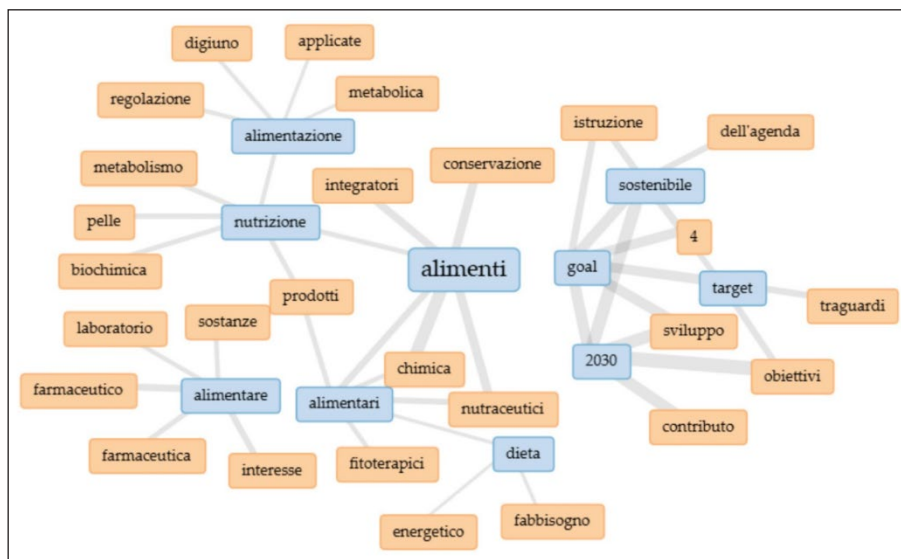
digiuno
applicate
regolazione
metabolica
alimentazione
istruzione
dell'agenda
metabolismo
integratori
conservazione
sostenibile
pelle
nutrizione
4
biochimica
alimenti
goal
target
prodotti
traguardi
laboratorio
sostanze
sviluppo
2030
chimica
farmaceutico
alimentare
alimentari
obiettivi
nutraceutici
contributo
farmaceutica
interesse
fitoterapici
dieta
energetico
fabbisogno